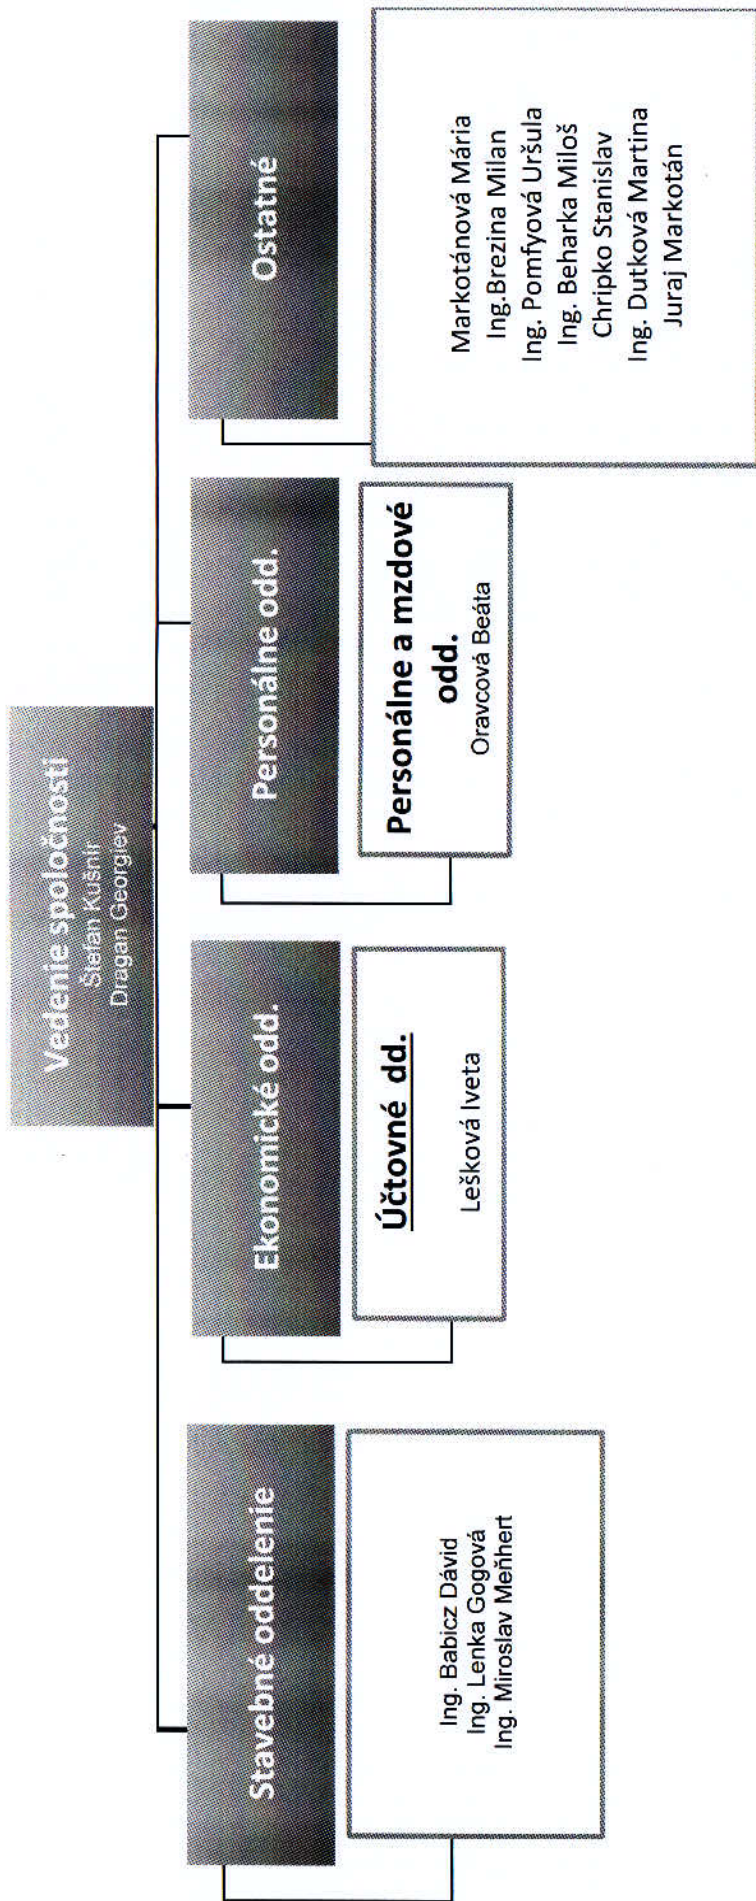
Vedenie spoločnosti
Štefan Kušnír
Dragan Georgiev

Stavebné oddelenie

Ing. Babicz Dávid
Ing. Lenka Gogová
Ing. Miroslav Meňhert

Ekonomické odd.

Účtovné dd.

Lešková Iveta

Personálne odd.

Personálne a mzdové odd.
Oravcová Beáta

Ostatné

Markotánová Mária
Ing.Brezina Milan
Ing. Pomfyová Uršula
Ing. Beharka Miloš
Chripko Stanislav
Ing. Dutková Martina
Juraj Markotán